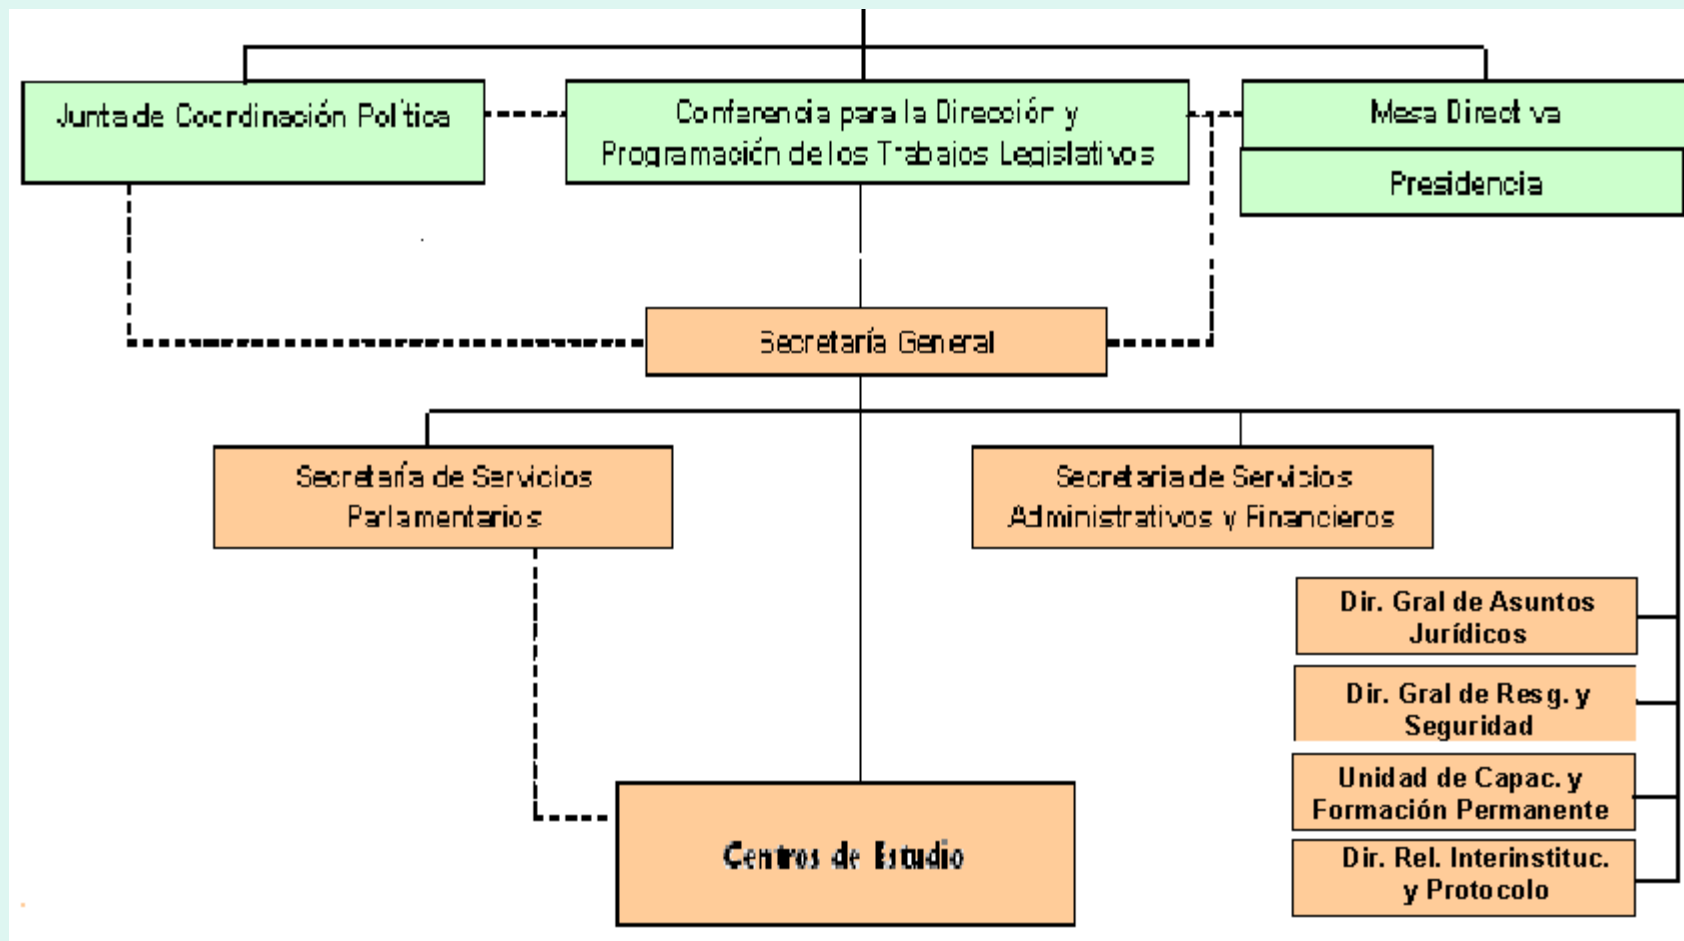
Junta de Coordinación Política

Conferencia para la Dirección y Programación de los Trabajos Legislativos

Mesa Directiva

Presidencia

Secretaría General

Secretaría de Servicios Parlamentarios

Secretaria de Servicios Administrativos y Financieros

Dir. Gral de Asuntos Jurídicos

Dir. Gral de Resg. y Seguridad

Unidad de Capac. y Formación Permanente

Dir. Rel. Interinstituc. y Protocolo

Centros de Estudio